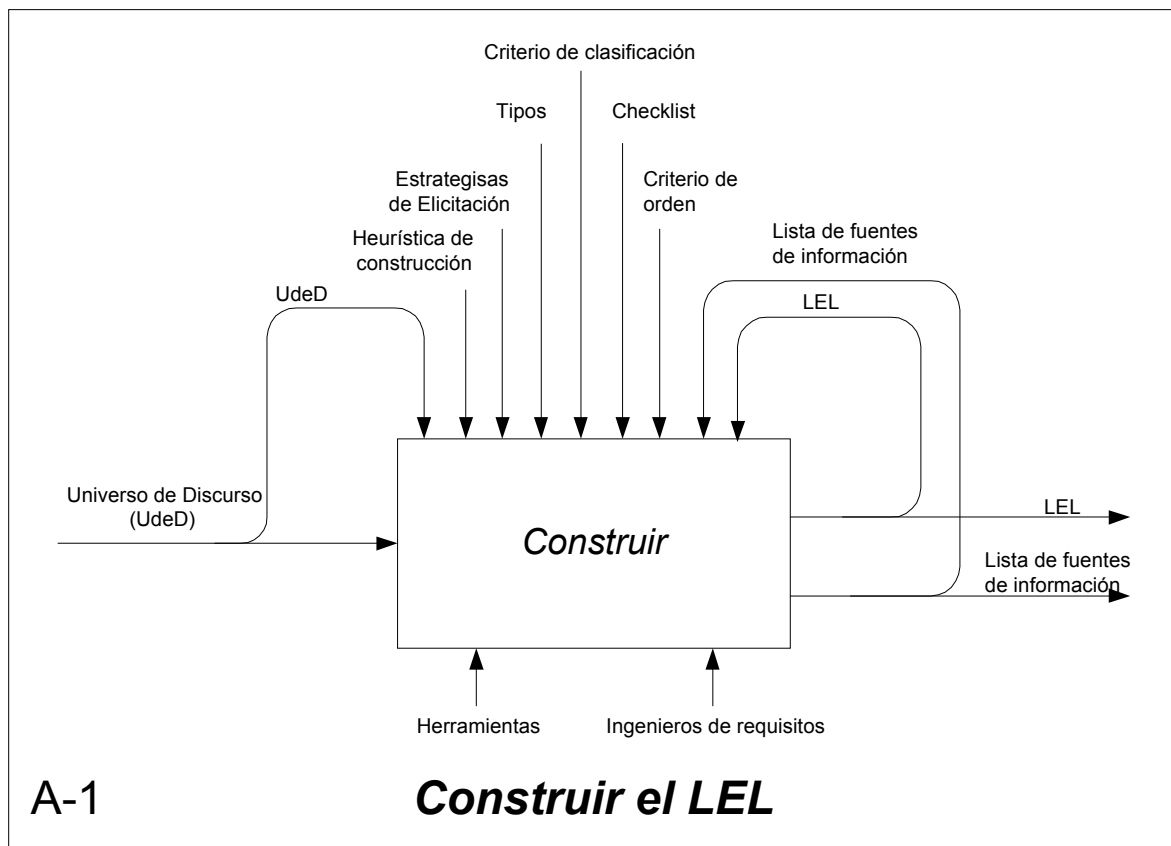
Criterio de clasificación

Tipos

Checklist

Estrategisas de Elicitación

Criterio de orden

Heurística de construcción

Lista de fuentes de información

UdeD

LEL

Universo de Discurso (UdeD)

Construir

LEL

Lista de fuentes de información

Herramientas

Ingenieros de requisitos

A-1

Construir el LEL